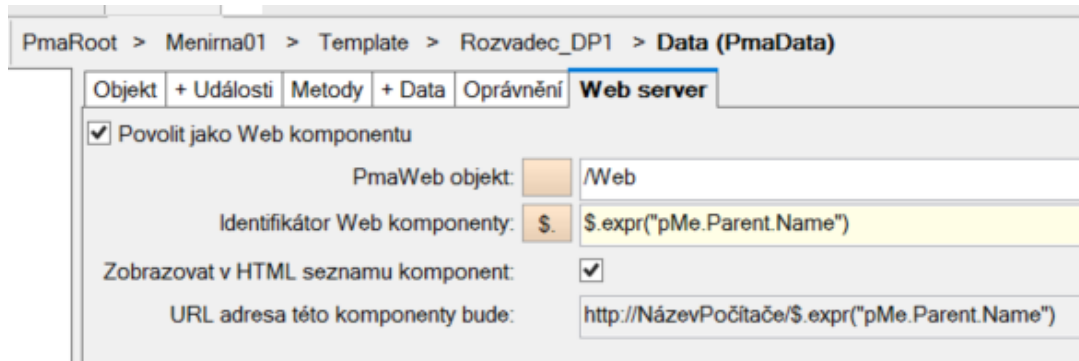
PmaRoot > Menirna01 > Template > Rozvadec_DP1 > **Data (PmaData)**

Objekt | + Události | Metody | + Data | Oprávnění | **Web server**

Povolit jako Web komponentu

PmaWeb objekt: /Web

Identifikátor Web komponenty: $. $.expr("pMe.Parent.Name")

Zobrazovat v HTML seznamu komponent:

URL adresa této komponenty bude: http://NázevPočítače/$.expr("pMe.Parent.Name")